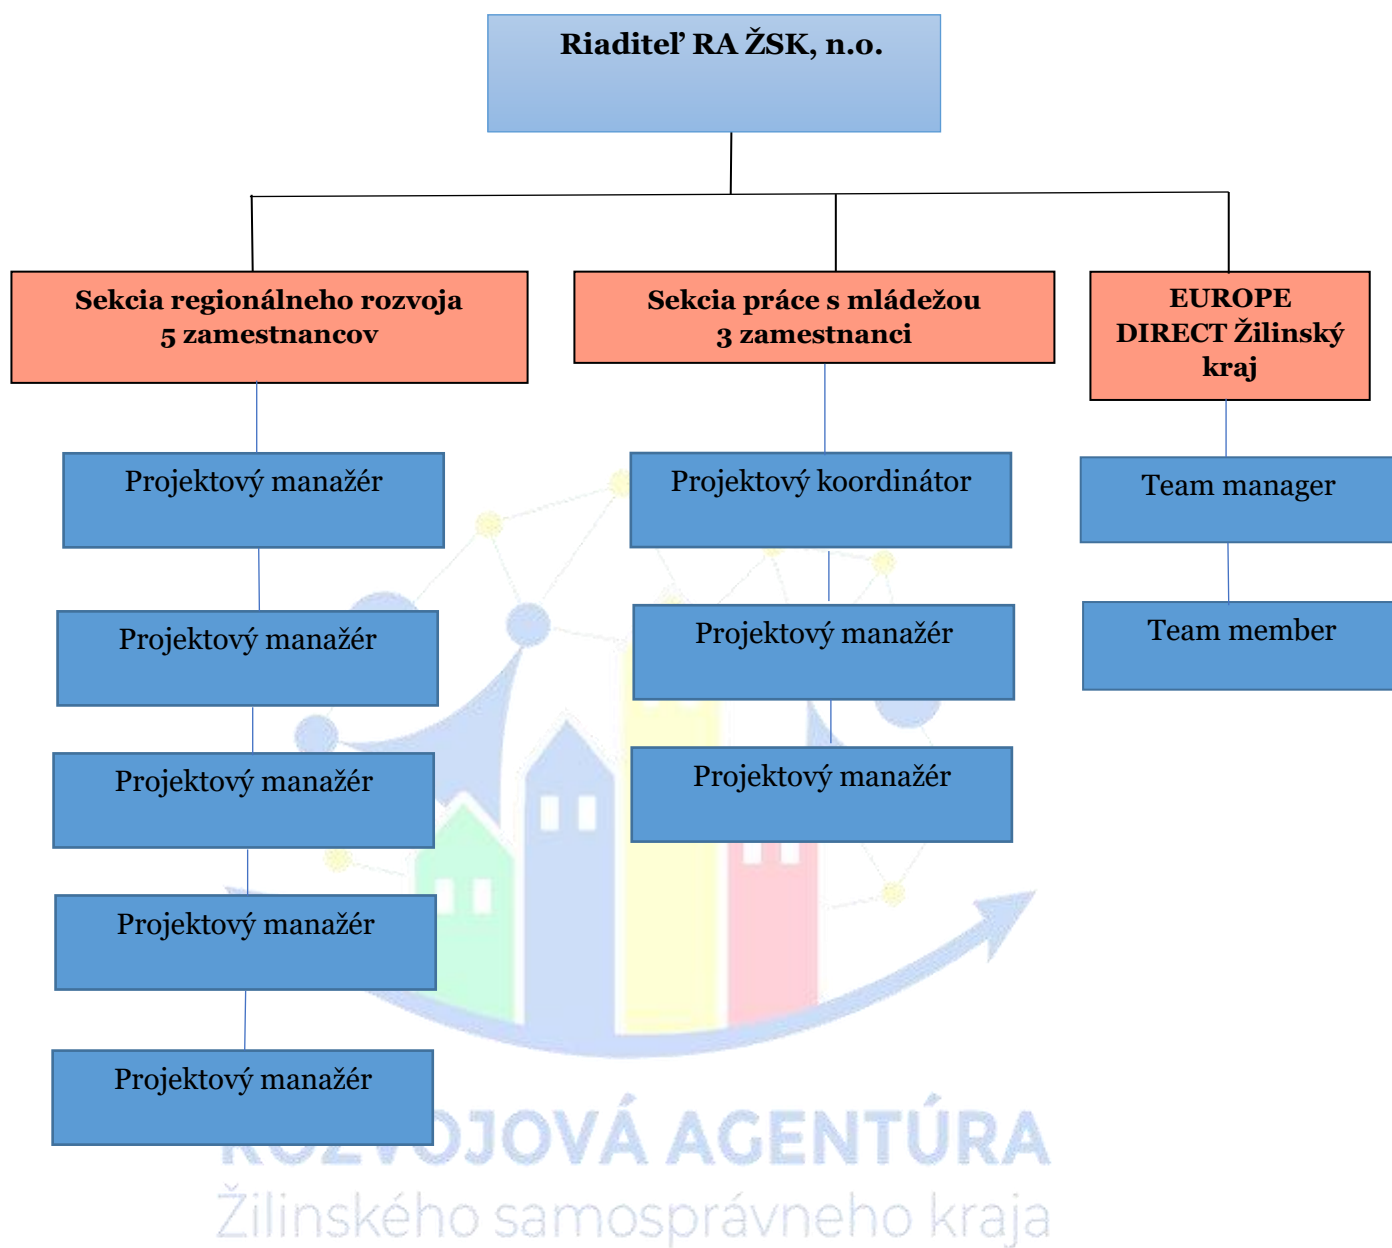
Riaditeľ RA ŽSK, n.o.

Sekcia regionálneho rozvoja
5 zamestnancov

Projektový manažér

Projektový manažér

Projektový manažér

Projektový manažér

Projektový manažér

Sekcia práce s mládežou
3 zamestnanci

Projektový koordinátor

Projektový manažér

Projektový manažér

EUROPE DIRECT Žilinský kraj

Team manager

Team member

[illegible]OJOVÁ AGENTÚRA
Žilinského samosprávneho kraja